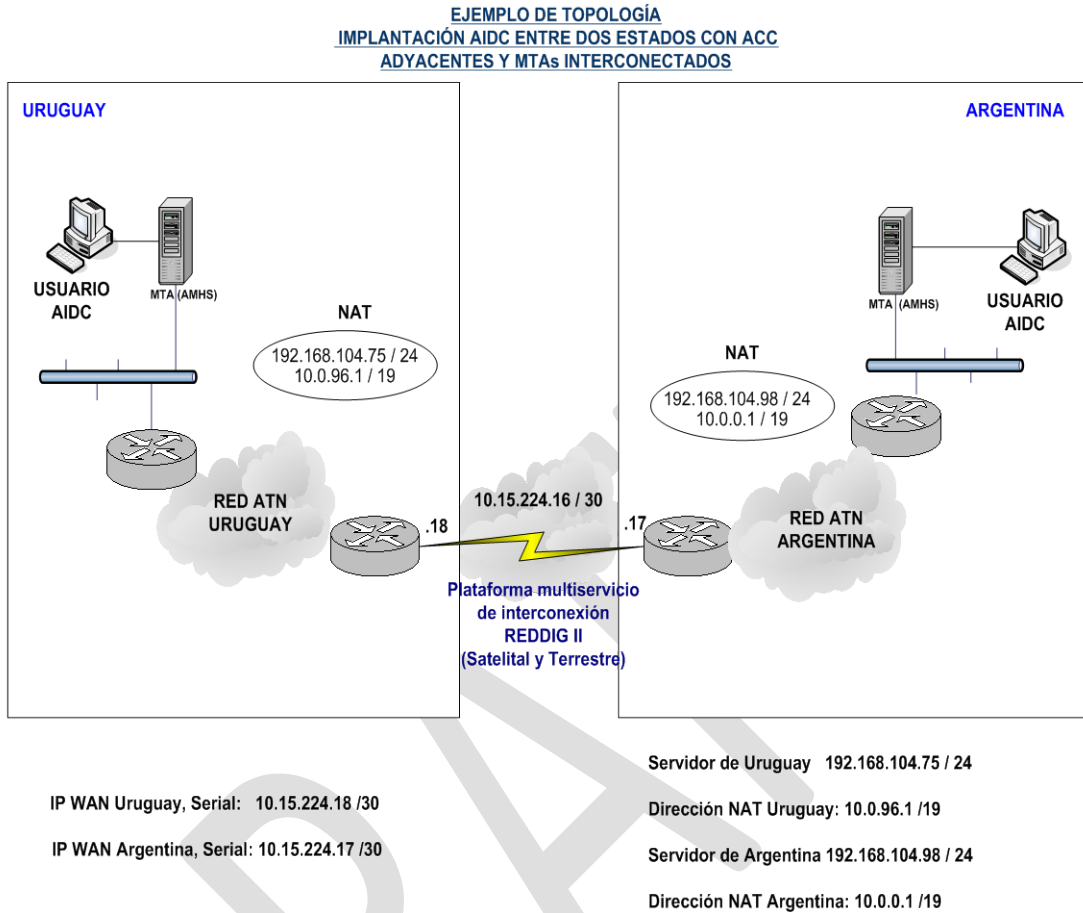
EJEMPLO DE TOPOLOGÍA
IMPLANTACIÓN AIDC ENTRE DOS ESTADOS CON ACC
ADYACENTES Y MTAs INTERCONECTADOS

URUGUAY

USUARIO AIDC

MTA (AMHS)

NAT

192.168.104.75 / 24
10.0.96.1 / 19

RED ATN URUGUAY

.18

10.15.224.16 / 30

.17

ARGENTINA

MTA (AMHS)

USUARIO AIDC

NAT

192.168.104.98 / 24
10.0.0.1 / 19

RED ATN ARGENTINA

Plataforma multiservicio de interconexión REDDIG II (Satelital y Terrestre)

IP WAN Uruguay, Serial: 10.15.224.18 /30

IP WAN Argentina, Serial: 10.15.224.17 /30

Servidor de Uruguay 192.168.104.75 / 24

Dirección NAT Uruguay: 10.0.96.1 /19

Servidor de Argentina 192.168.104.98 / 24

Dirección NAT Argentina: 10.0.0.1 /19